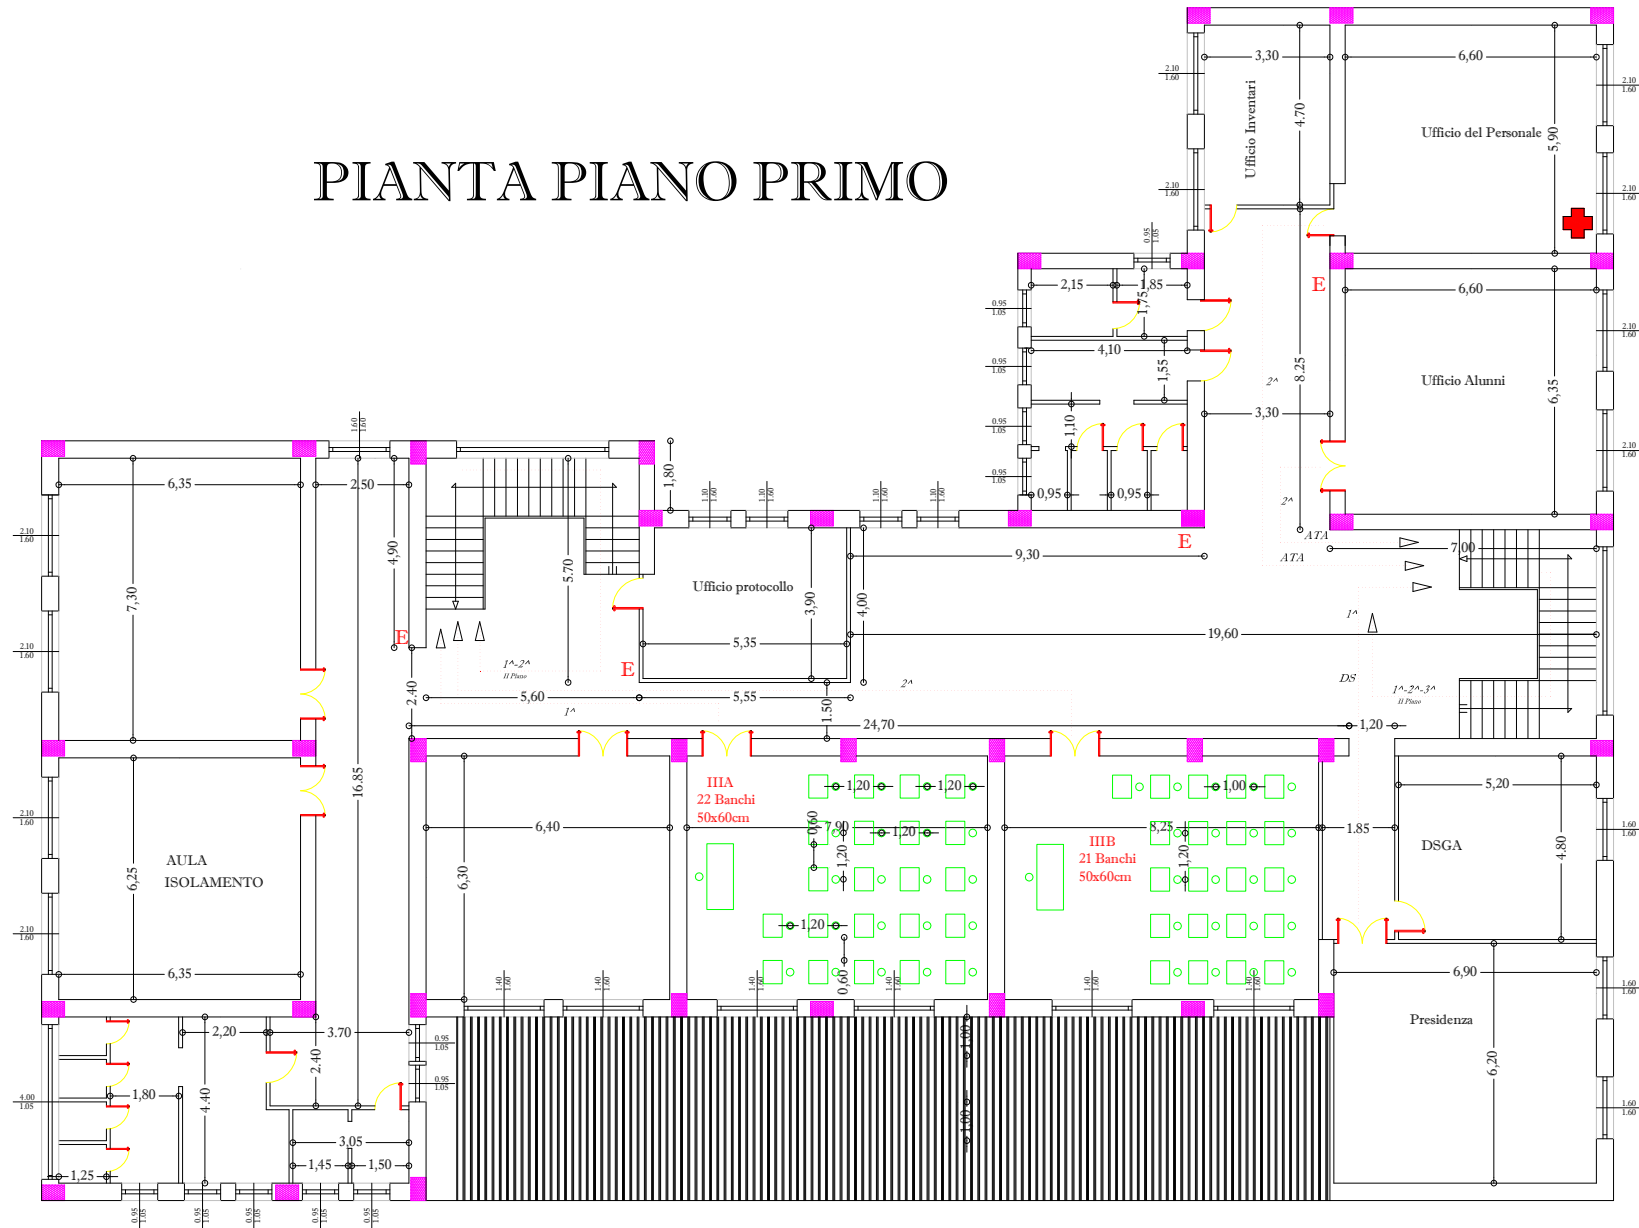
PIANTA PIANO PRIMO

3,30
6,60
Ufficio Inventari
4,70
Ufficio del Personale
5,90
2,15
1,85
1,75
6,60
E
4,10
1,55
8,25
Ufficio Alunni
6,35
3,30
1,10
0,95
0,95
1,80
E
9,30
7,00
ATA
ATA
Ufficio protocollo
3,90
4,00
19,60
4,90
5,70
5,35
E
E
1^-2^
II Piano
2,40
5,60
5,55
1,50
DS
1^-2^-3^
II Piano
24,70
1,20
6,35
2,50
7,30
16,85
6,40
IIIA
22 Banchi
50x60cm
1,20
1,20
7,90
0,60
1,20
1,20
1,20
6,30
IIIB
21 Banchi
50x60cm
1,00
8,25
1,20
1,85
5,20
DSGA
4,80
AULA
ISOLAMENTO
6,25
6,35
0,60
6,90
2,20
3.70
2,40
1,80
4.40
1,00
1,00
Presidenza
6,20
3,05
1,45
1,50
1,25
1^
2^
2^
2^
1^